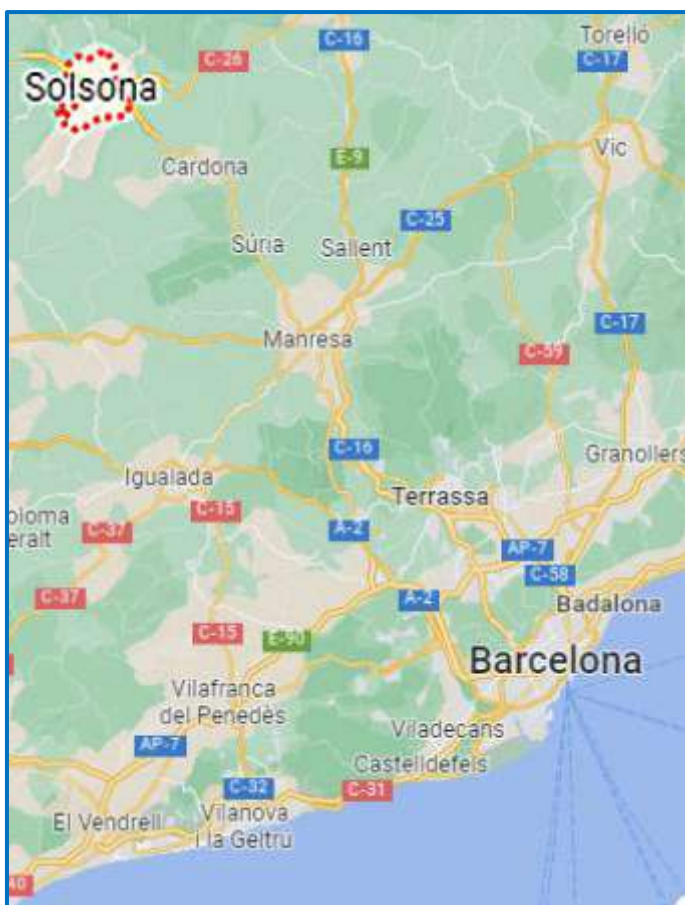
Torelló
C-17
C-16
C-26
Solsona
Cardona
E-9
Vic
C-25
Súria
Sallent
C-17
Manresa
C-59
C-16
Granollers
Igualada
Terrassa
bioma
erait
C-37
C-15
A-2
AP-7
C-58
C-37
A-2
Badalona
C-15
E-90
Barcelona
Vilafranca del Penedès
Viladecans
AP-7
C-32
Castelldefels
C-31
Vilanova i la Geltrú
El Vendrell
40